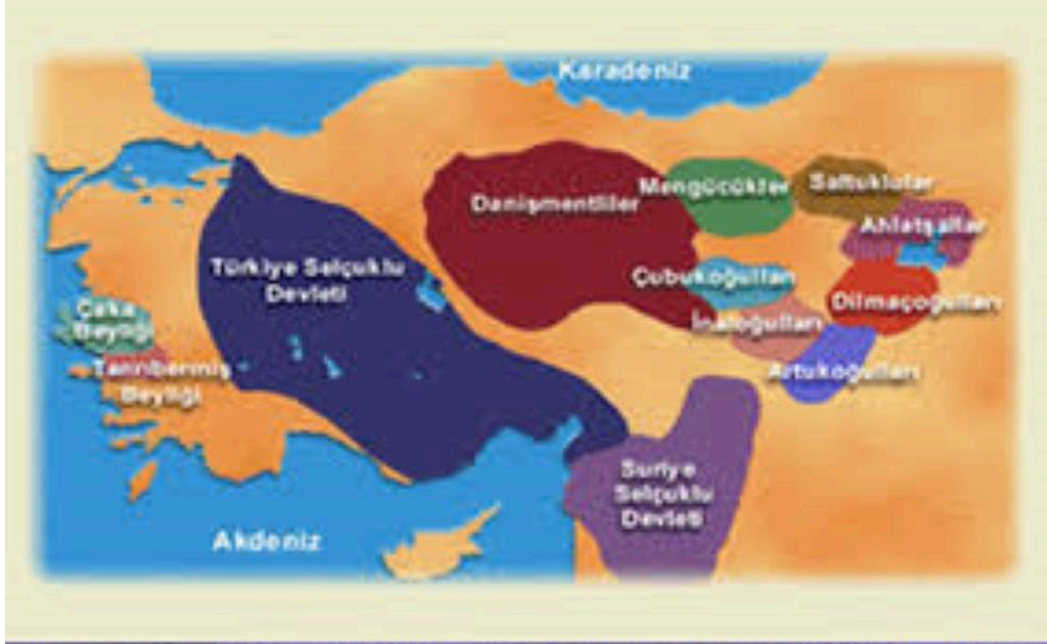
Karadeniz

Danişmentliler

Mengücükler

Saltuklular

Ahlatşahlar

Türkiye Selçuklu Devleti

Çubukoğulları

Dilmaçoğulları

İnaloğulları

Çaka Beyliği

Tanrıbermiş Beyliği

Artukoğulları

Suriye Selçuklu Devleti

Akdeniz